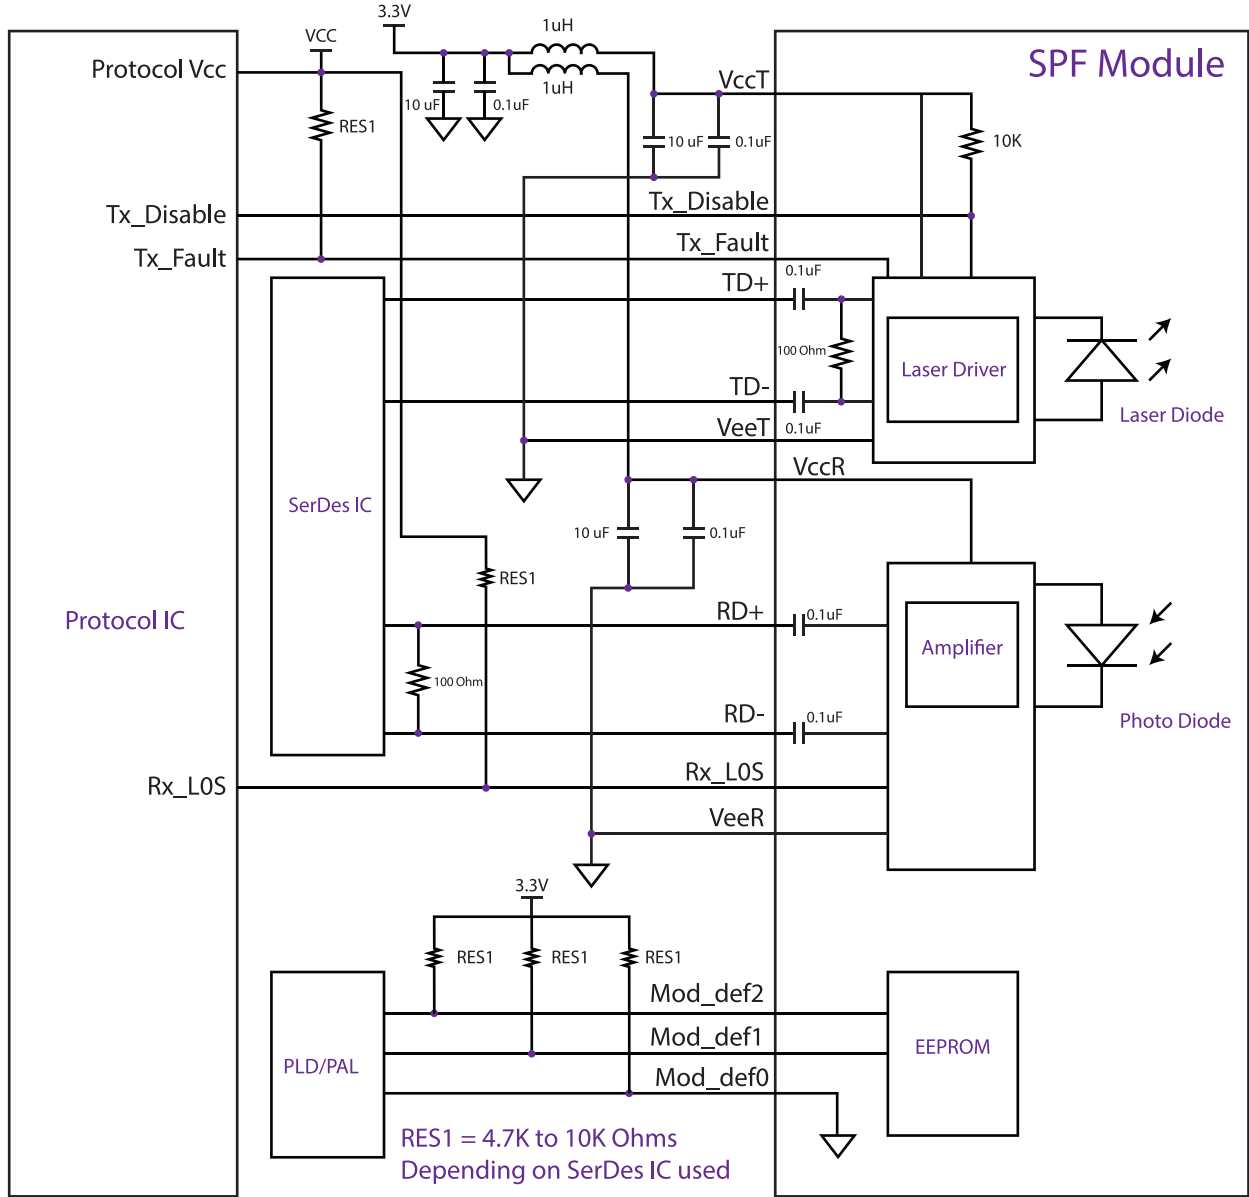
3.3V
VCC
1uH
1uH
SPF Module
Protocol Vcc
RES1
10 uF
0.1uF
VccT
10 uF
0.1uF
10K
Tx_Disable
Tx_Disable
Tx_Fault
Tx_Fault
0.1uF
TD+
100 Ohm
Laser Driver
TD-
Laser Diode
VeeT
0.1uF
VccR
SerDes IC
10 uF
0.1uF
RES1
Protocol IC
RD+
0.1uF
Amplifier
100 Ohm
RD-
0.1uF
Photo Diode
Rx_L0S
Rx_L0S
VeeR
3.3V
RES1
RES1
RES1
Mod_def2
Mod_def1
EEPROM
PLD/PAL
Mod_def0
RES1 = 4.7K to 10K Ohms
Depending on SerDes IC used